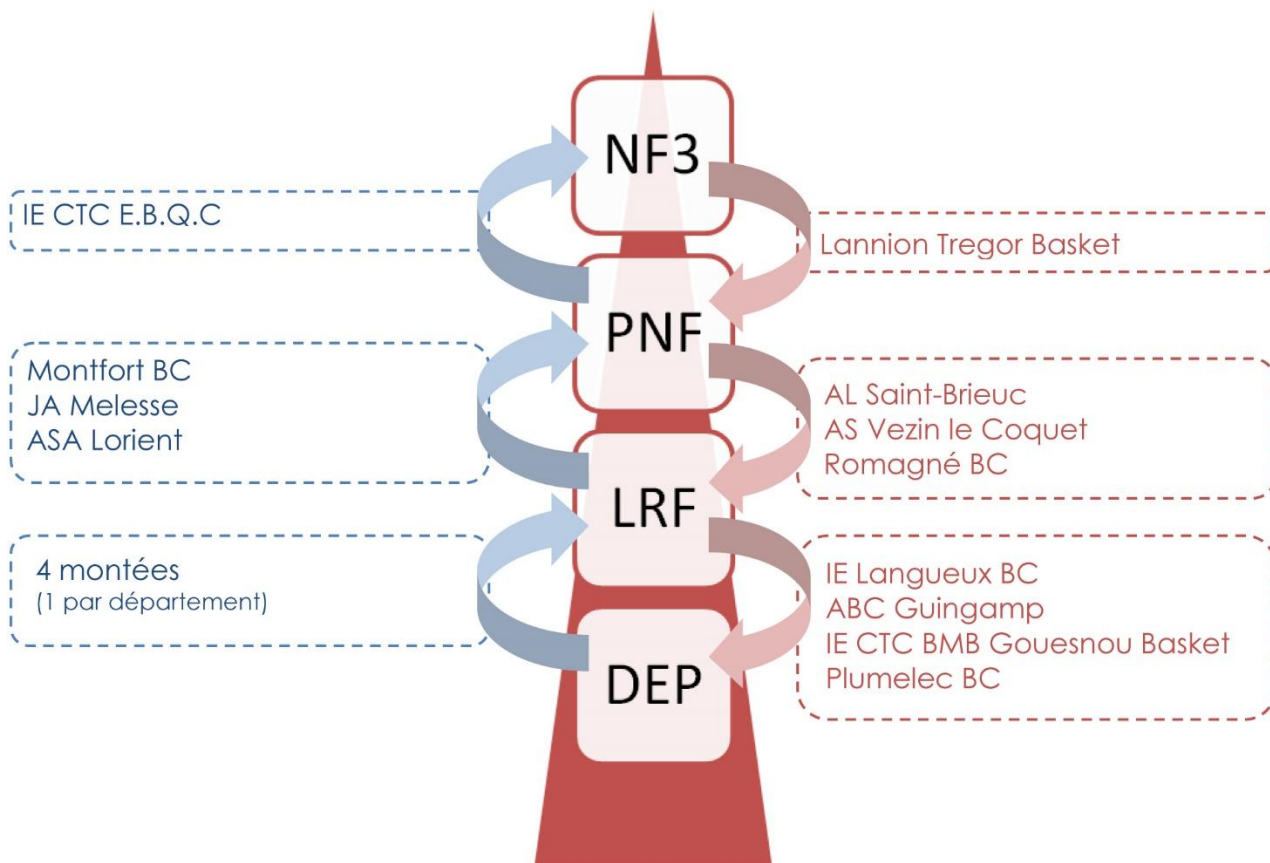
NF3

IE CTC E.B.Q.C

Lannion Tregor Basket

PNF

Montfort BC
JA Melesse
ASA Lorient

AL Saint-Brieuc
AS Vezin le Coquet
Romagné BC

LRF

4 montées
(1 par département)

IE Langueux BC
ABC Guingamp
IE CTC BMB Gouesnou Basket
Plumelec BC

DEP